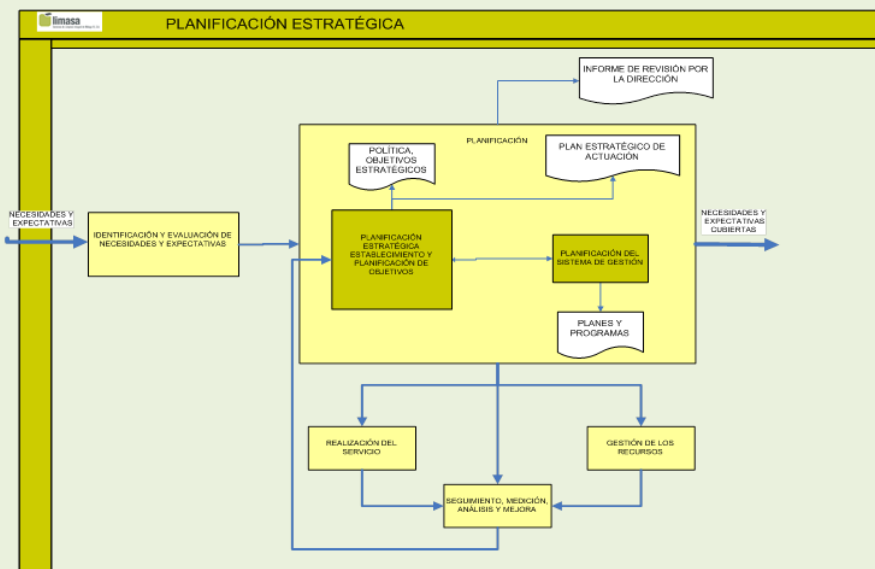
limasa

PLANIFICACIÓN ESTRATÉGICA

INFORME DE REVISIÓN POR LA DIRECCIÓN

PLANIFICACIÓN

POLÍTICA, OBJETIVOS ESTRATÉGICOS

PLAN ESTRATÉGICO DE ACTUACIÓN

NECESIDADES Y EXPECTATIVAS

IDENTIFICACIÓN Y EVALUACIÓN DE NECESIDADES Y EXPECTATIVAS

PLANIFICACIÓN ESTRATÉGICA ESTABLECIMIENTO Y PLANIFICACIÓN DE OBJETIVOS

PLANIFICACIÓN DEL SISTEMA DE GESTIÓN

NECESIDADES Y EXPECTATIVAS CUBIERTAS

PLANES Y PROGRAMAS

REALIZACIÓN DEL SERVICIO

GESTIÓN DE LOS RECURSOS

SEGUIMIENTO, MEDICIÓN, ANÁLISIS Y MEJORA